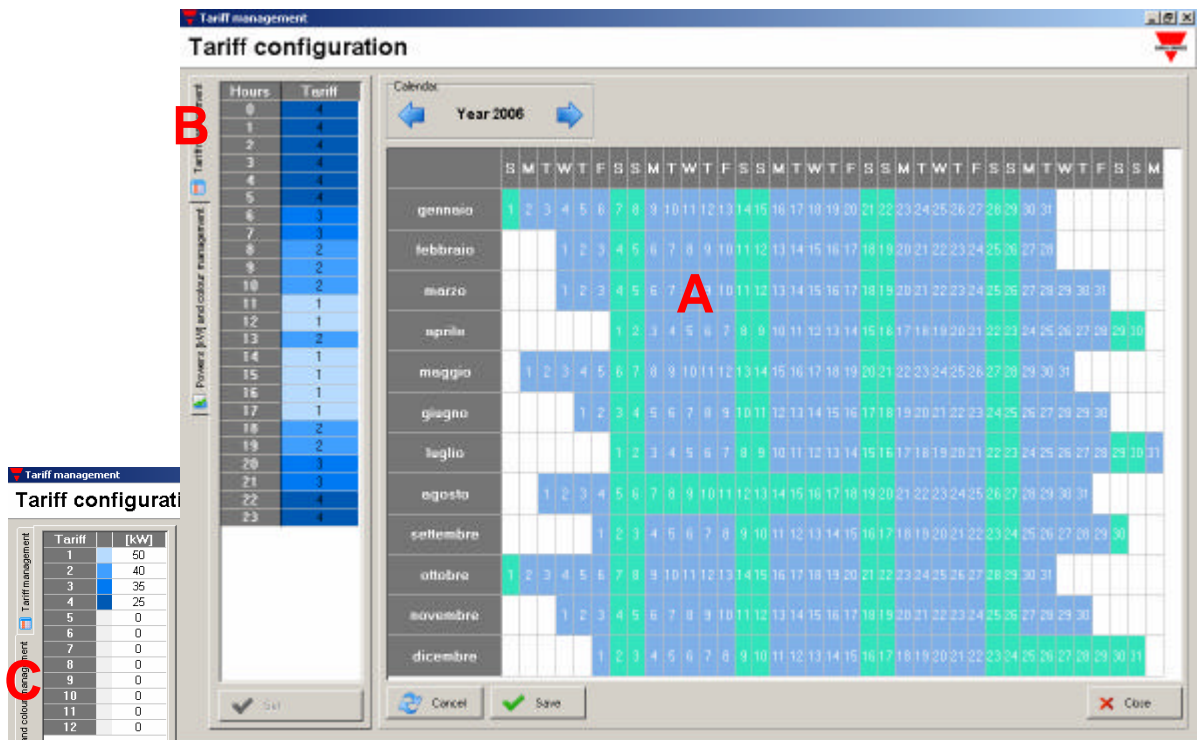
Tariff management

Tariff configuration

B

Tariff management

Powers [kW] and colour management

| Hours | Tariff |
|---|---|
| 0 | 4 |
| 1 | 4 |
| 2 | 4 |
| 3 | 4 |
| 4 | 4 |
| 5 | 4 |
| 6 | 3 |
| 7 | 3 |
| 8 | 2 |
| 9 | 2 |
| 10 | 2 |
| 11 | 1 |
| 12 | 1 |
| 13 | 2 |
| 14 | 1 |
| 15 | 1 |
| 16 | 1 |
| 17 | 1 |
| 18 | 2 |
| 19 | 2 |
| 20 | 3 |
| 21 | 3 |
| 22 | 4 |
| 23 | 4 |

Set

Calendar

Year 2006

| | S | M | T | W | T | F | S | S | M | T | W | T | F | S | S | M | T | W | T | F | S | S | M | T | W | T | F | S | S | M | T | W | T | F | S | S | M |
|---|---|---|---|---|---|---|---|---|---|---|---|---|---|---|---|---|---|---|---|---|---|---|---|---|---|---|---|---|---|---|---|---|---|---|---|---|---|
| gennaio | 1 | 2 | 3 | 4 | 5 | 6 | 7 | 8 | 9 | 10 | 11 | 12 | 13 | 14 | 15 | 16 | 17 | 18 | 19 | 20 | 21 | 22 | 23 | 24 | 25 | 26 | 27 | 28 | 29 | 30 | 31 | | | | | | |
| febbraio | | | | 1 | 2 | 3 | 4 | 5 | 6 | 7 | 8 | 9 | 10 | 11 | 12 | 13 | 14 | 15 | 16 | 17 | 18 | 19 | 20 | 21 | 22 | 23 | 24 | 25 | 26 | 27 | 28 | | | | | | |
| marzo | | | | 1 | 2 | 3 | 4 | 5 | 6 | 7 | 8 | 9 | 10 | 11 | 12 | 13 | 14 | 15 | 16 | 17 | 18 | 19 | 20 | 21 | 22 | 23 | 24 | 25 | 26 | 27 | 28 | 29 | 30 | 31 | | | |
| aprile | | | | | | | 1 | 2 | 3 | 4 | 5 | 6 | 7 | 8 | 9 | 10 | 11 | 12 | 13 | 14 | 15 | 16 | 17 | 18 | 19 | 20 | 21 | 22 | 23 | 24 | 25 | 26 | 27 | 28 | 29 | 30 | |
| maggio | | 1 | 2 | 3 | 4 | 5 | 6 | 7 | 8 | 9 | 10 | 11 | 12 | 13 | 14 | 15 | 16 | 17 | 18 | 19 | 20 | 21 | 22 | 23 | 24 | 25 | 26 | 27 | 28 | 29 | 30 | 31 | | | | | |
| giugno | | | | | 1 | 2 | 3 | 4 | 5 | 6 | 7 | 8 | 9 | 10 | 11 | 12 | 13 | 14 | 15 | 16 | 17 | 18 | 19 | 20 | 21 | 22 | 23 | 24 | 25 | 26 | 27 | 28 | 29 | 30 | | | |
| luglio | | | | | | | 1 | 2 | 3 | 4 | 5 | 6 | 7 | 8 | 9 | 10 | 11 | 12 | 13 | 14 | 15 | 16 | 17 | 18 | 19 | 20 | 21 | 22 | 23 | 24 | 25 | 26 | 27 | 28 | 29 | 30 | 31 |
| agosto | | | 1 | 2 | 3 | 4 | 5 | 6 | 7 | 8 | 9 | 10 | 11 | 12 | 13 | 14 | 15 | 16 | 17 | 18 | 19 | 20 | 21 | 22 | 23 | 24 | 25 | 26 | 27 | 28 | 29 | 30 | 31 | | | | |
| settembre | | | | | | 1 | 2 | 3 | 4 | 5 | 6 | 7 | 8 | 9 | 10 | 11 | 12 | 13 | 14 | 15 | 16 | 17 | 18 | 19 | 20 | 21 | 22 | 23 | 24 | 25 | 26 | 27 | 28 | 29 | 30 | | |
| ottobre | 1 | 2 | 3 | 4 | 5 | 6 | 7 | 8 | 9 | 10 | 11 | 12 | 13 | 14 | 15 | 16 | 17 | 18 | 19 | 20 | 21 | 22 | 23 | 24 | 25 | 26 | 27 | 28 | 29 | 30 | 31 | | | | | | |
| novembre | | | | 1 | 2 | 3 | 4 | 5 | 6 | 7 | 8 | 9 | 10 | 11 | 12 | 13 | 14 | 15 | 16 | 17 | 18 | 19 | 20 | 21 | 22 | 23 | 24 | 25 | 26 | 27 | 28 | 29 | 30 | | | | |
| dicembre | | | | | | 1 | 2 | 3 | 4 | 5 | 6 | 7 | 8 | 9 | 10 | 11 | 12 | 13 | 14 | 15 | 16 | 17 | 18 | 19 | 20 | 21 | 22 | 23 | 24 | 25 | 26 | 27 | 28 | 29 | 30 | 31 | |

A

Cancel

Save

Close

Tariff management

Tariff configurati

Tariff management

nd colour management

C

| Tariff | | [kW] |
|---|---|---|
| 1 | | 50 |
| 2 | | 40 |
| 3 | | 35 |
| 4 | | 25 |
| 5 | | 0 |
| 6 | | 0 |
| 7 | | 0 |
| 8 | | 0 |
| 9 | | 0 |
| 10 | | 0 |
| 11 | | 0 |
| 12 | | 0 |